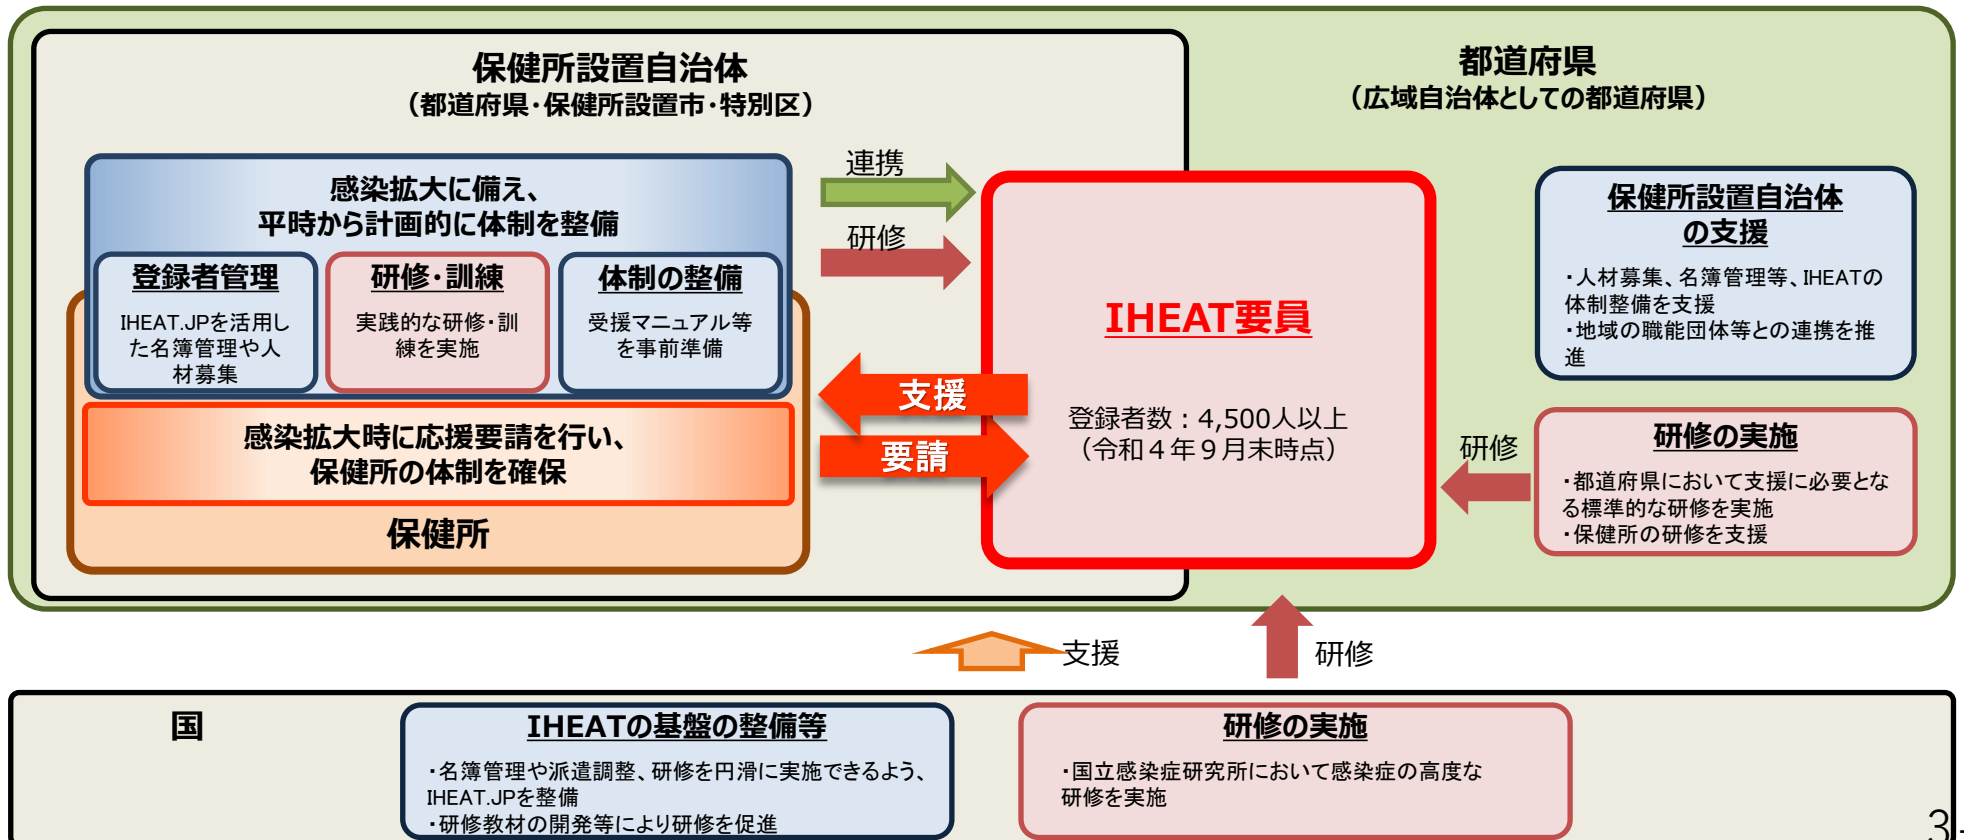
保健所設置自治体
（都道府県・保健所設置市・特別区）

都道府県
（広域自治体としての都道府県）

感染拡大に備え、
平時から計画的に体制を整備

登録者管理
IHEAT.JPを活用した名簿管理や人材募集

研修・訓練
実践的な研修・訓練を実施

体制の整備
受援マニュアル等を事前準備

感染拡大時に応援要請を行い、
保健所の体制を確保

保健所

連携

研修

支援

要請

IHEAT要員

登録者数：4,500人以上
（令和４年９月末時点）

保健所設置自治体
の支援
・人材募集、名簿管理等、IHEATの体制整備を支援
・地域の職能団体等との連携を推進

研修

研修の実施
・都道府県において支援に必要となる標準的な研修を実施
・保健所の研修を支援

支援

研修

国

IHEATの基盤の整備等
・名簿管理や派遣調整、研修を円滑に実施できるよう、IHEAT.JPを整備
・研修教材の開発等により研修を促進

研修の実施
・国立感染症研究所において感染症の高度な研修を実施

3